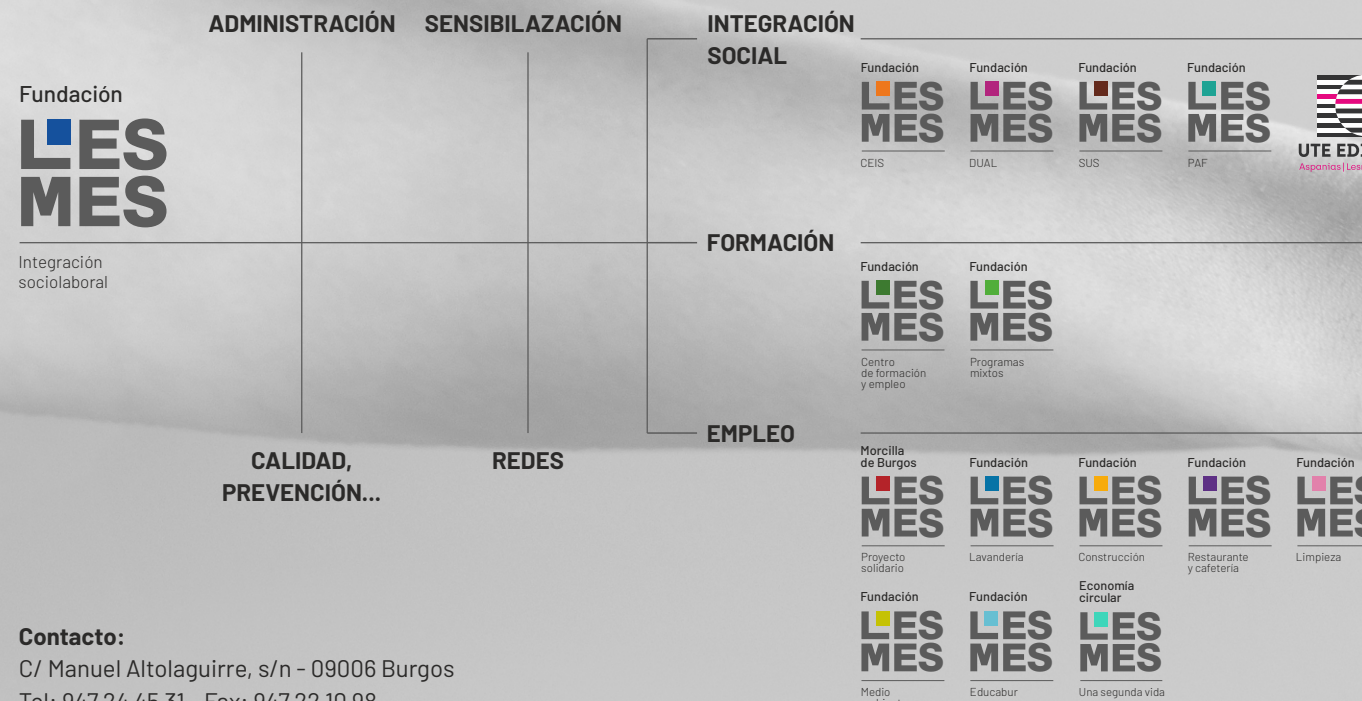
ADMINISTRACIÓN SENSIBILAZACIÓN

INTEGRACIÓN SOCIAL

Fundación
LES MES
Integración sociolaboral

Fundación LES MES CEIS
Fundación LES MES DUAL
Fundación LES MES SUS
Fundación LES MES PAF
UTE ED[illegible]
Aspanias | Les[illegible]

FORMACIÓN

Fundación LES MES Centro de formación y empleo
Fundación LES MES Programas mixtos

EMPLEO

CALIDAD, PREVENCIÓN...

REDES

Morcilla de Burgos LES MES Proyecto solidario
Fundación LES MES Lavandería
Fundación LES MES Construcción
Fundación LES MES Restaurante y cafetería
Fundación LES MES Limpieza

Fundación LES MES Medio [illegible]
Fundación LES MES Educabur
Economía circular LES MES Una segunda vida

Contacto:
C/ Manuel Altolaguirre, s/n - 09006 Burgos
Tel: 947 24 45 31 - Fax: 947 22 19 98